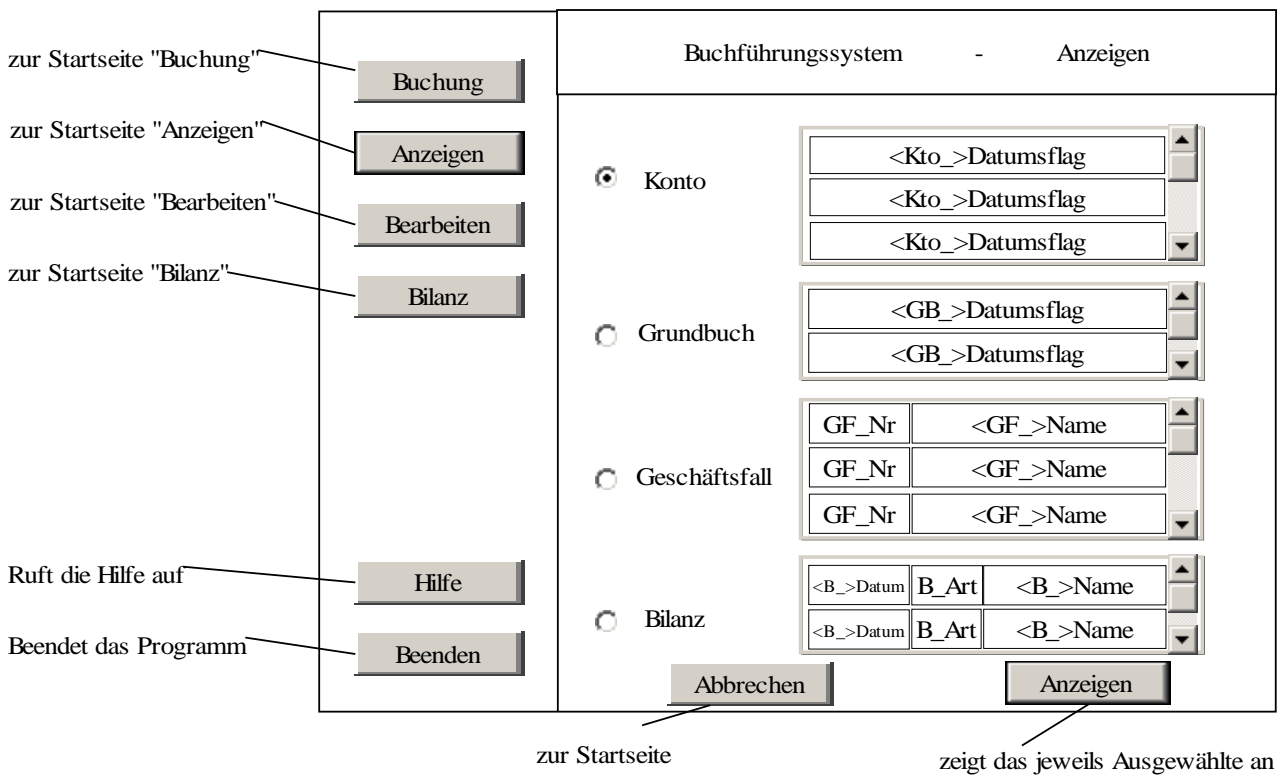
zur Startseite "Buchung"

Buchung

zur Startseite "Anzeigen"

Anzeigen

zur Startseite "Bearbeiten"

Bearbeiten

zur Startseite "Bilanz"

Bilanz

Ruft die Hilfe auf

Hilfe

Beendet das Programm

Beenden

Buchführungssystem - Anzeigen

Konto

<Kto_>Datumsflag

<Kto_>Datumsflag

<Kto_>Datumsflag

Grundbuch

<GB_>Datumsflag

<GB_>Datumsflag

Geschäftsfall

| GF_Nr | <GF_>Name |
|---|---|
| GF_Nr | <GF_>Name |
| GF_Nr | <GF_>Name |

Bilanz

| <B_>Datum | B_Art | <B_>Name |
|---|---|---|
| <B_>Datum | B_Art | <B_>Name |

Abbrechen

Anzeigen

zur Startseite

zeigt das jeweils Ausgewählte an